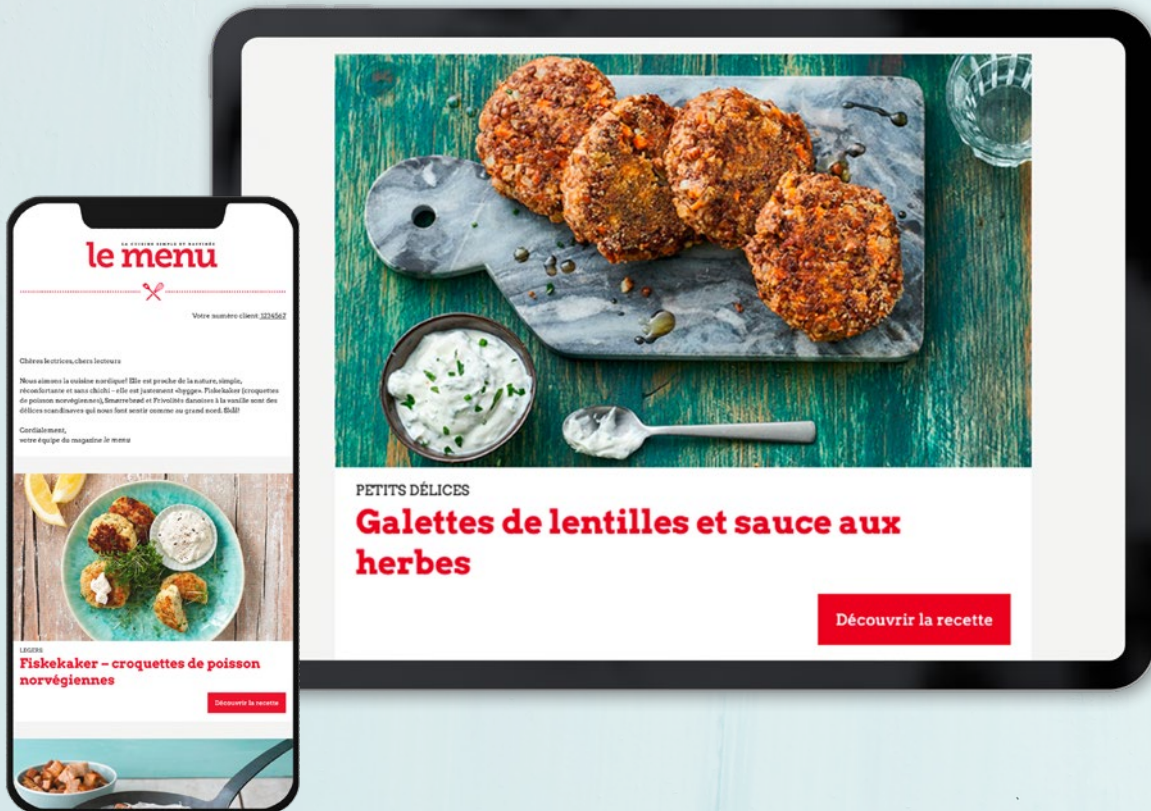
PETITS DÉLICES

Galettes de lentilles et sauce aux herbes

Découvrir la recette

LA CUISINE SIMPLE ET RAFFINÉE

le menu

Votre numéro client: 1234567

Chères lectrices, chers lecteurs

Nous aimons la cuisine nordique! Elle est proche de la nature, simple, réconfortante et sans chichi – elle est justement «hygge». Fiskekaker (croquettes de poisson norvégiennes), Smørrebrød et Frivolités danoises à la vanille sont des délices scandinaves qui nous font sentir comme au grand nord. Skål!

Cordialement,
votre équipe du magazine le menu

LEGERS

Fiskekaker – croquettes de poisson norvégiennes

Découvrir la recette